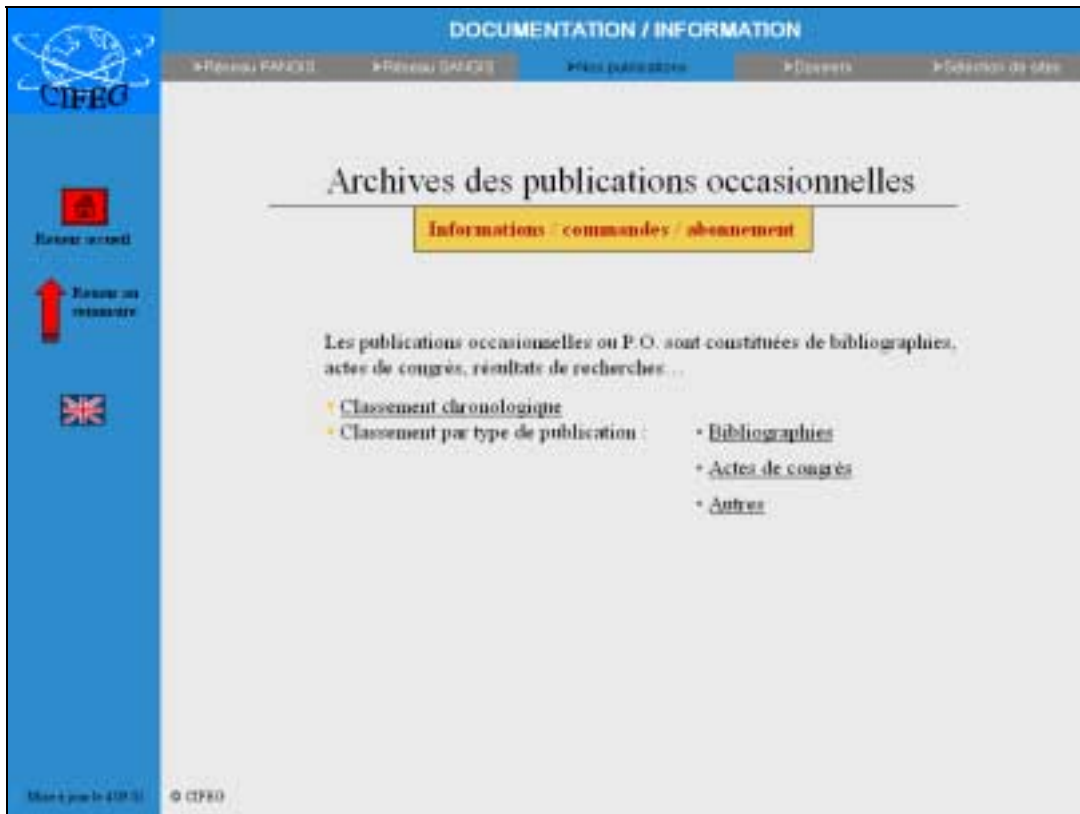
CIFEG

DOCUMENTATION / INFORMATION

▸Réseau PANGIS ▸Réseau SANGIS ▸Nos publications ▸Dossiers ▸Sélection de sites

Retour accueil

Retour au sommaire

Archives des publications occasionnelles

Informations / commandes / abonnement

Les publications occasionnelles ou P.O. sont constituées de bibliographies, actes de congrès, résultats de recherches ...

• Classement chronologique
• Classement par type de publication :

• Bibliographies
• Actes de congrès
• Autres

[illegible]

© CIFEG